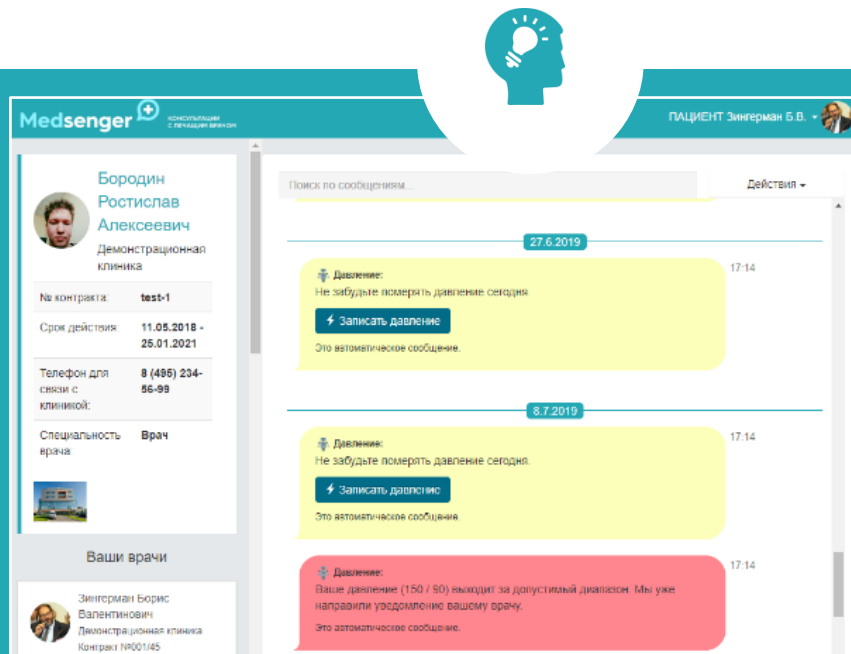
Medsenger КОНСУЛЬТАЦИИ С ЛЕЧАЩИМ ВРАЧОМ

ПАЦИЕНТ Зингерман Б.В.

Бородин Ростислав Алексеевич

Демонстрационная клиника

| № контракта: | test-1 |
|---|---|
| Срок действия: | 11.05.2018 - 25.01.2021 |
| Телефон для связи с клиникой: | 8 (495) 234-56-99 |
| Специальность врача: | Врач |

Ваши врачи

Зингерман Борис Валентинович
Демонстрационная клиника
Контракт №001/45

Поиск по сообщениям...

Действия

27.6.2019

Давление:
Не забудьте померять давление сегодня
Записать давление
Это автоматическое сообщение.
17:14

8.7.2019

Давление:
Не забудьте померять давление сегодня.
Записать давление
Это автоматическое сообщение.
17:14

Давление:
Ваше давление (150 / 90) выходит за допустимый диапазон. Мы уже направили уведомление вашему врачу.
Это автоматическое сообщение.
17:14